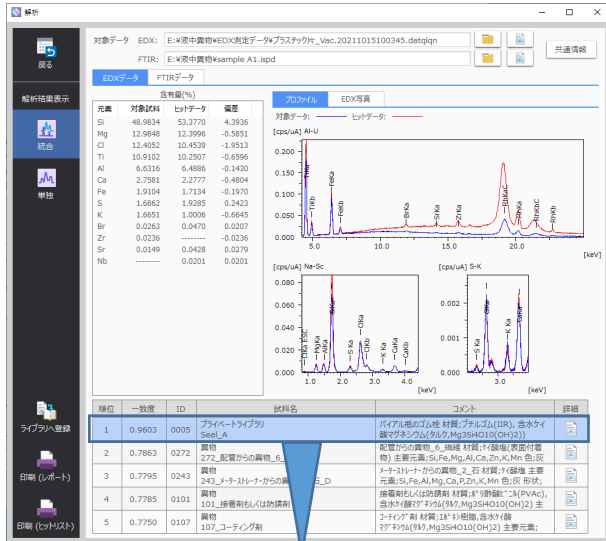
解析

戻る

解析結果表示

統合

単独

ライブラリへ登録

印刷（レポート）

印刷（ヒットリスト）

対象データ　EDX:　E:¥液中異物¥EDX測定データ¥プラスチック片_Vac.20211015100345.datqlqn

FTIR:　E:¥液中異物¥sample A1.ispd

共通情報

EDXデータ　FTIRデータ

含有量(%)

| 元素 | 対象試料 | ヒットデータ | 偏差 |
|---|---|---|---|
| Si | 48.9834 | 53.3770 | 4.3936 |
| Mg | 12.9848 | 12.3996 | -0.5851 |
| Cl | 12.4052 | 10.4539 | -1.9513 |
| Ti | 10.9102 | 10.2507 | -0.6596 |
| Al | 6.6316 | 6.4886 | -0.1430 |
| Ca | 2.7581 | 2.2777 | -0.4804 |
| Fe | 1.9104 | 1.7134 | -0.1970 |
| S | 1.6862 | 1.9285 | 0.2423 |
| K | 1.6651 | 1.0006 | -0.6645 |
| Br | 0.0263 | 0.0470 | 0.0207 |
| Zr | 0.0236 | -------- | -0.0236 |
| Sr | 0.0149 | 0.0428 | 0.0279 |
| Nb | -------- | 0.0201 | 0.0201 |

プロファイル　EDX写真

対象データ:　ヒットデータ:

[cps/uA] Al-U

0.200 0.150 0.100 0.050 0.000

TiKa TiKb FeKa FeKb BrKa SrKa ZrKa RhKa RhKb RhKaC RhKbC

5.0 10.0 15.0 20.0 [keV]

[cps/uA] Na-Sc

0.150 0.100 0.050

MgKa NaKa AlKa SiKa SKa ClKa ClKb KKa CaKa CaKb

1.0 2.0 3.0 4.0 [keV]

[cps/uA] S-K

0.100 0.050

SKa ClKa ClKb KKa KKb

3.0 [keV]

| 順位 | 一致度 | ID | 試料名 | コメント | 詳細 |
|---|---|---|---|---|---|
| 1 | 0.9603 | 0005 | プライベートライブラリ Seal_A | バイアル瓶のゴム栓 材質:ブチルゴム(IIR), 含水ケイ酸マグネシウム(タルク,Mg3Si4O10(OH)2) | |
| 2 | 0.7863 | 0272 | 異物 272_配管からの異物_6_ | 配管からの異物_6_繊維 材質:ケイ酸塩(表面付着物) 主要元素;Si,Fe,Mg,Al,Ca,Zn,K,Mn 色:灰 | |
| 3 | 0.7795 | 0243 | 異物 243_メーターストレーナーからの異_G_D | メーターストレーナーからの異物_2_石 材質:ケイ酸塩 主要元素;Si,Fe,Al,Mg,Ca,P,Zn,K,Mn 色:灰 形状; | |
| 4 | 0.7785 | 0101 | 異物 101_接着剤もしくは防錆剤 | 接着剤もしくは防錆剤 材質:ポリ酢酸ビニル(PVAc), 含水ケイ酸マグネシウム(タルク,Mg3Si4O10(OH)2) | |
| 5 | 0.7750 | 0107 | 異物 107_コーティング剤 | コーティング剤 材質:エポキシ樹脂,含水ケイ酸マグネシウム(タルク,Mg3Si4O10(OH)2) 主要元素; | |